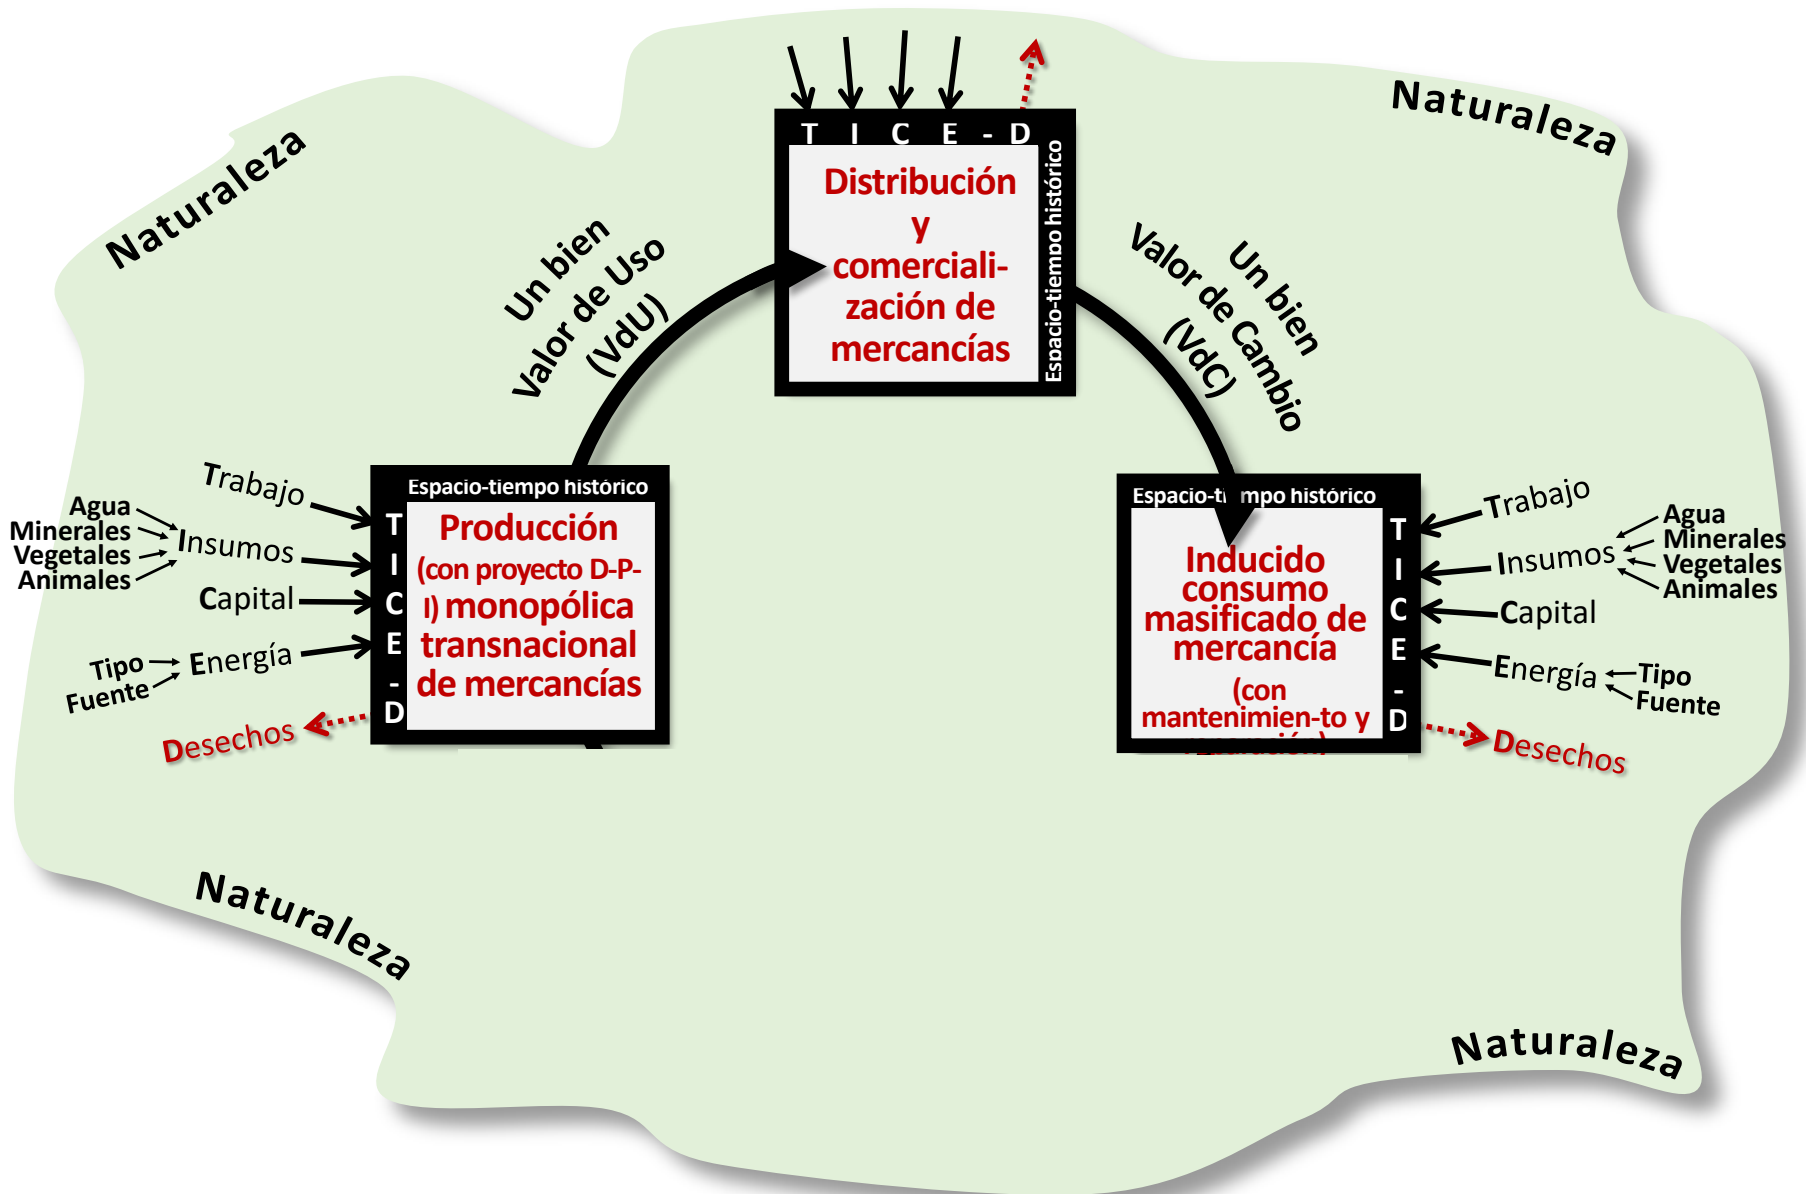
Naturaleza

Naturaleza

T I C E - D

Distribución y comerciali-zación de mercancías

Espacio-tiempo histórico

Un bien
Valor de Uso
(VdU)

Un bien
Valor de Cambio
(VdC)

Espacio-tiempo histórico

T
I
C
E
-
D

Producción (con proyecto D-P-I) monopólica transnacional de mercancías

Trabajo
Agua
Minerales
Vegetales
Animales
Insumos
Capital
Tipo
Fuente
Energía
Desechos

Espacio-ti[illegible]mpo histórico

Inducido consumo masificado de mercancía
(con mantenimien-to y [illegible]

T
I
C
E
-
D

Trabajo
Insumos
Agua
Minerales
Vegetales
Animales
Capital
Energía
Tipo
Fuente
Desechos

Naturaleza

Naturaleza